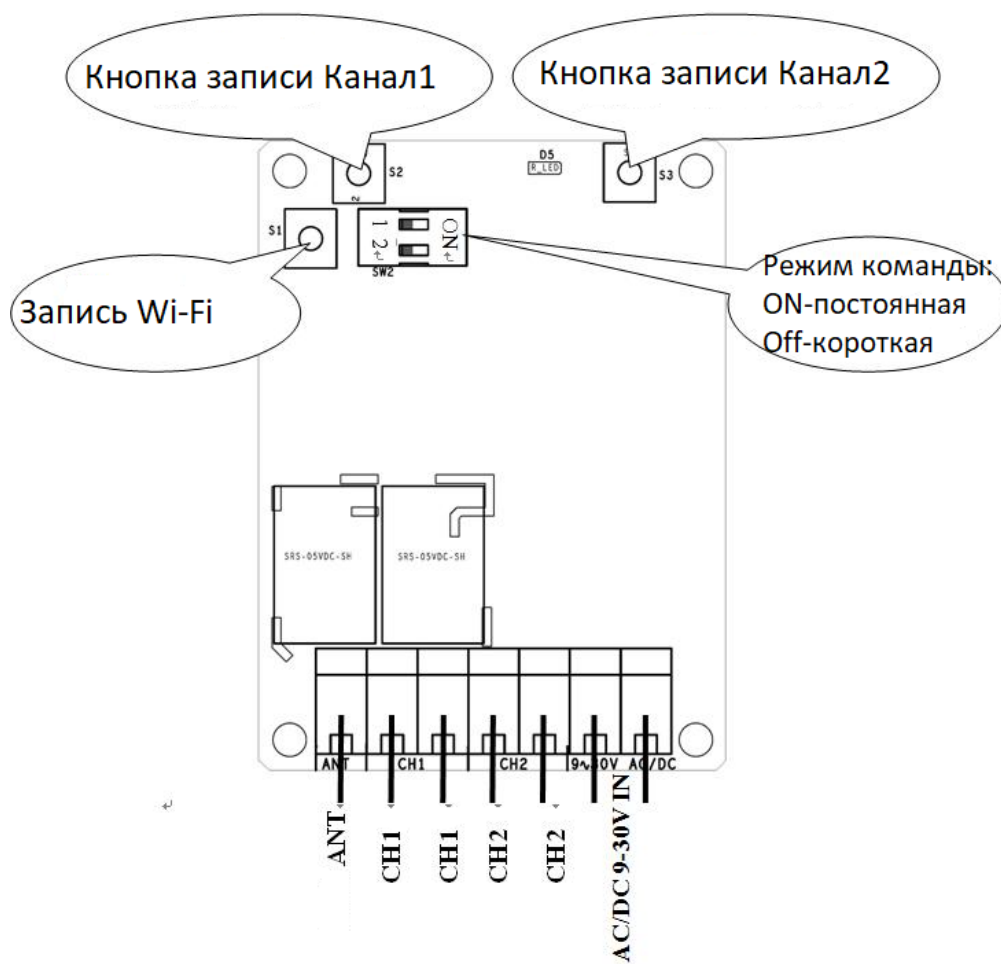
Кнопка записи Канал1

Кнопка записи Канал2

D5
R_LED

S2

S3

S1

1 2

ON

SW2

Запись Wi-Fi

Режим команды:
ON-постоянная
Off-короткая

SRS-05VDC-SH

SRS-05VDC-SH

ANT

CH1

CH2

9~30V AC/DC

ANT

CH1

CH1

CH2

CH2

AC/DC 9-30V IN